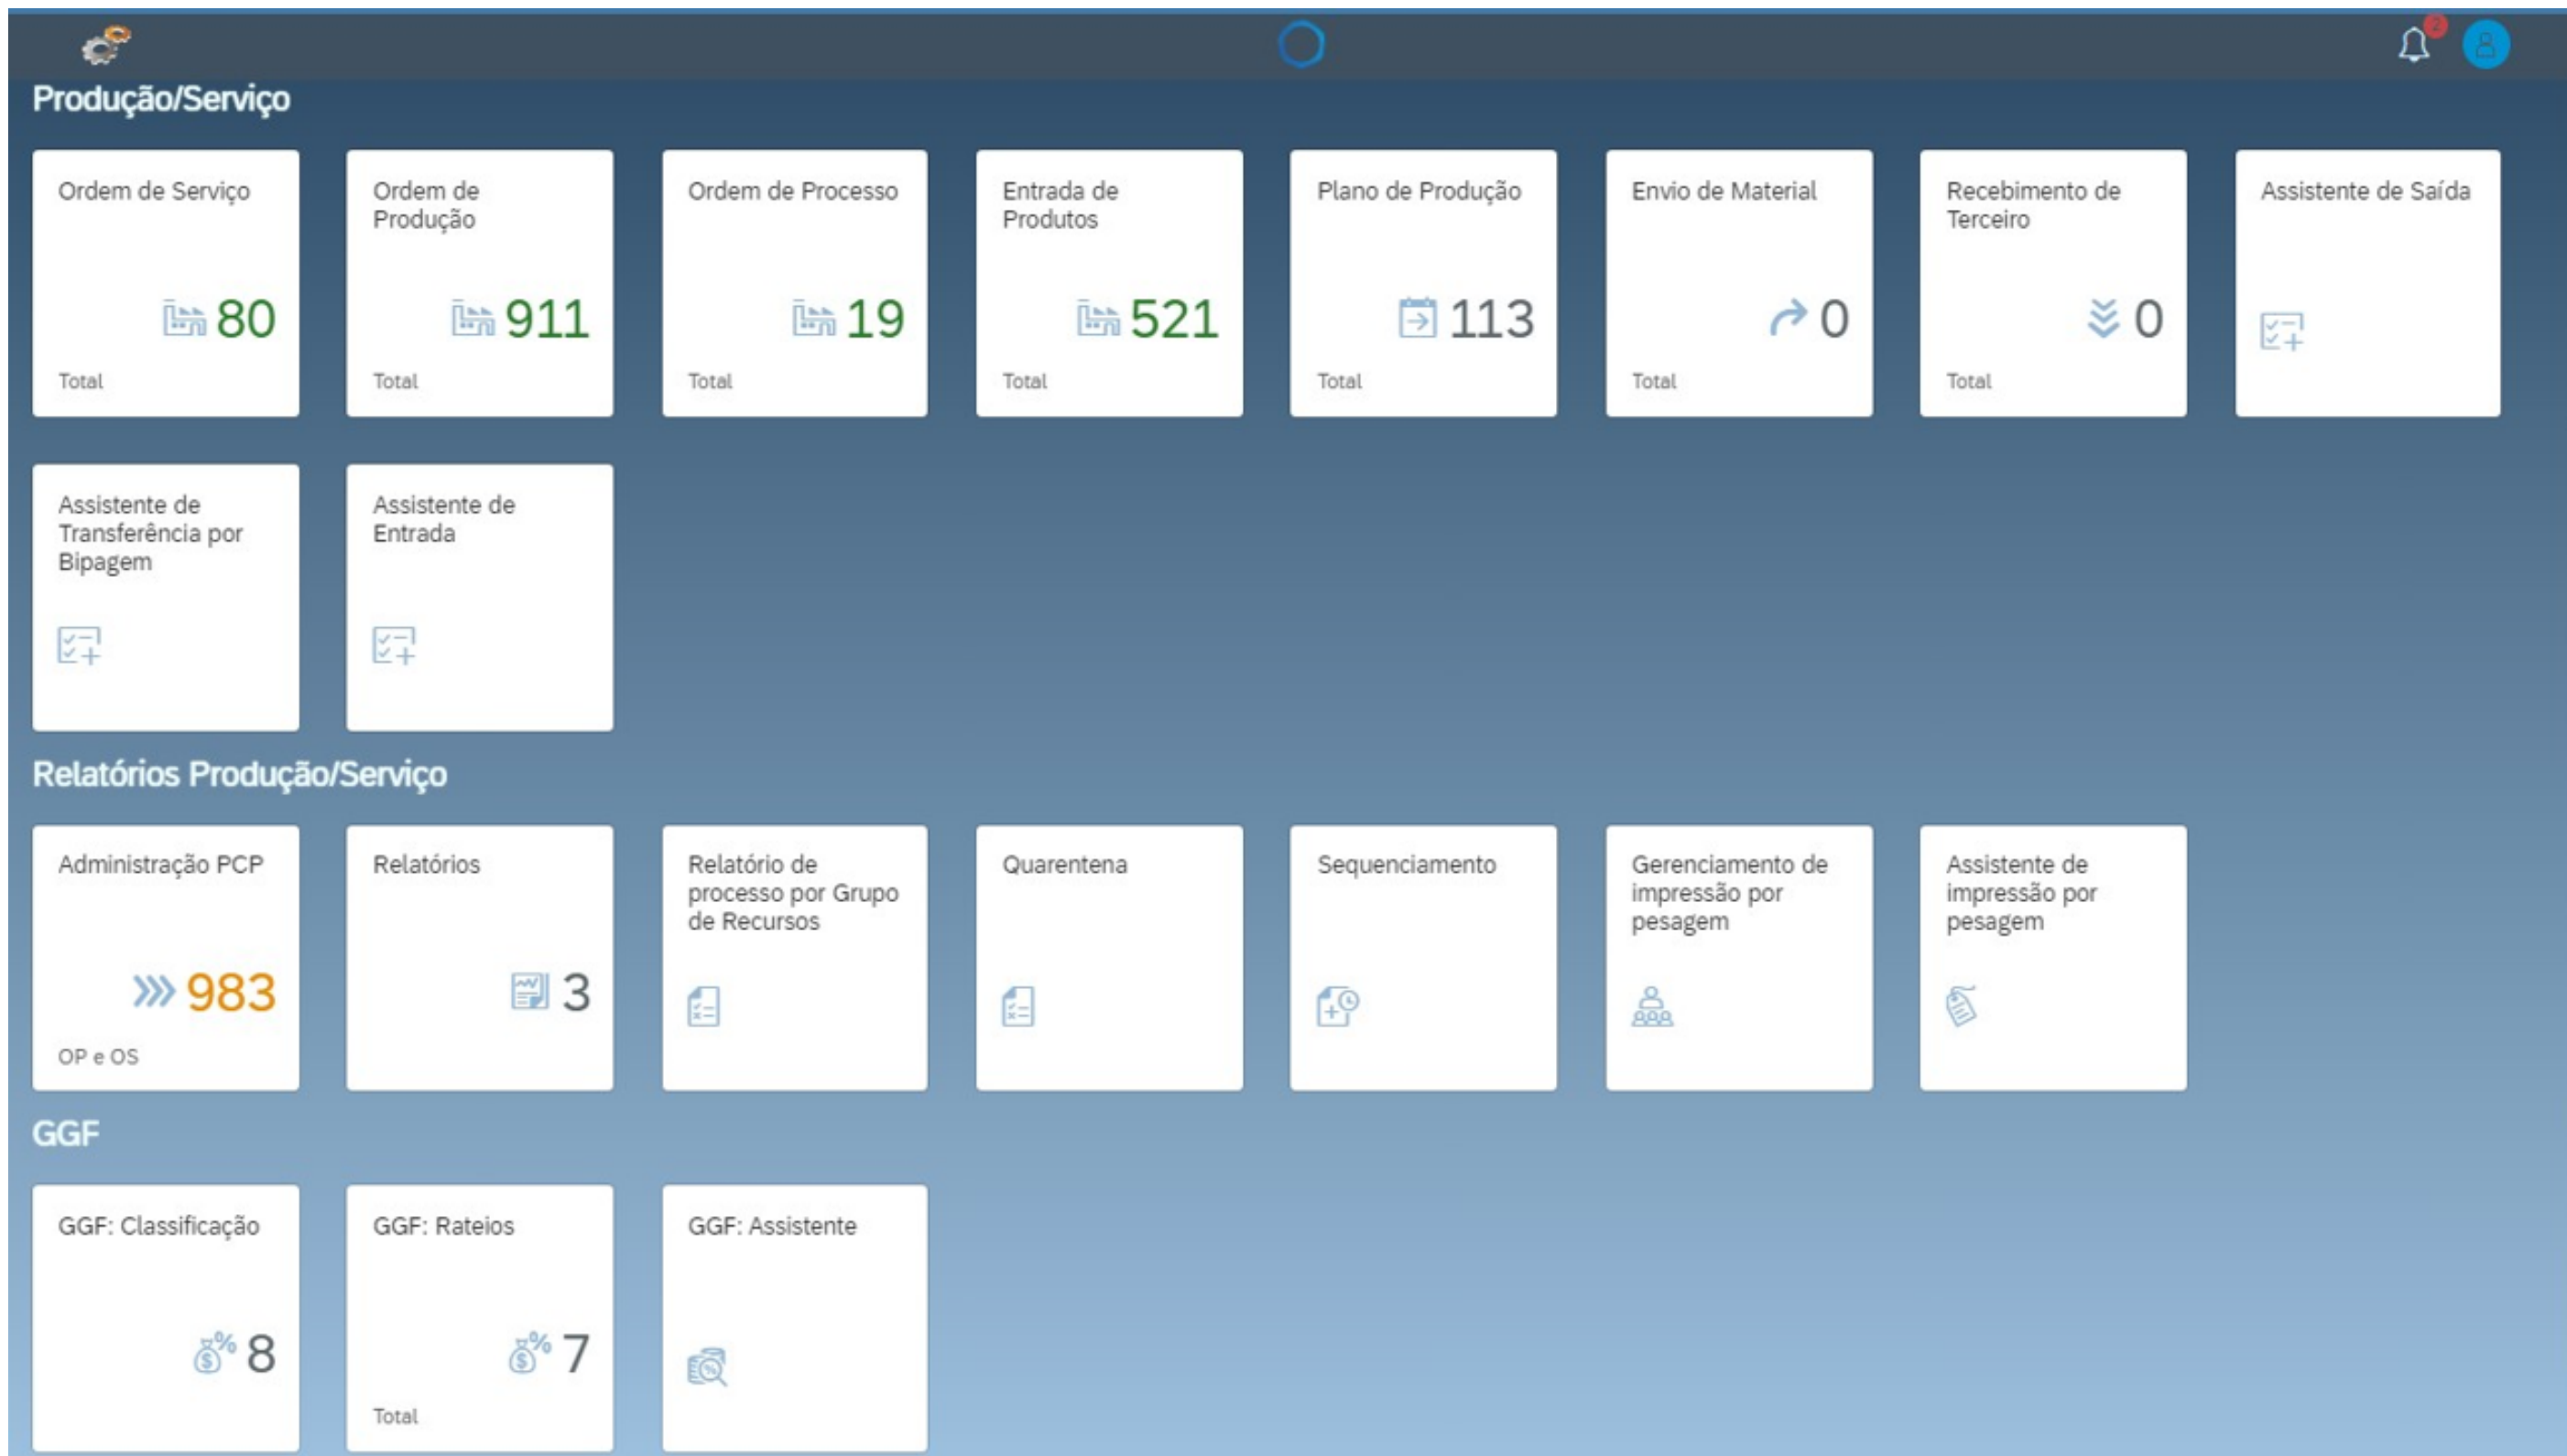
2

Produção/Serviço

Ordem de Serviço
80
Total

Ordem de Produção
911
Total

Ordem de Processo
19
Total

Entrada de Produtos
521
Total

Plano de Produção
113
Total

Envio de Material
0
Total

Recebimento de Terceiro
0
Total

Assistente de Saída

Assistente de Transferência por Bipagem

Assistente de Entrada

Relatórios Produção/Serviço

Administração PCP
983
OP e OS

Relatórios
3

Relatório de processo por Grupo de Recursos

Quarentena

Sequenciamento

Gerenciamento de impressão por pesagem

Assistente de impressão por pesagem

GGF

GGF: Classificação
8

GGF: Rateios
7
Total

GGF: Assistente